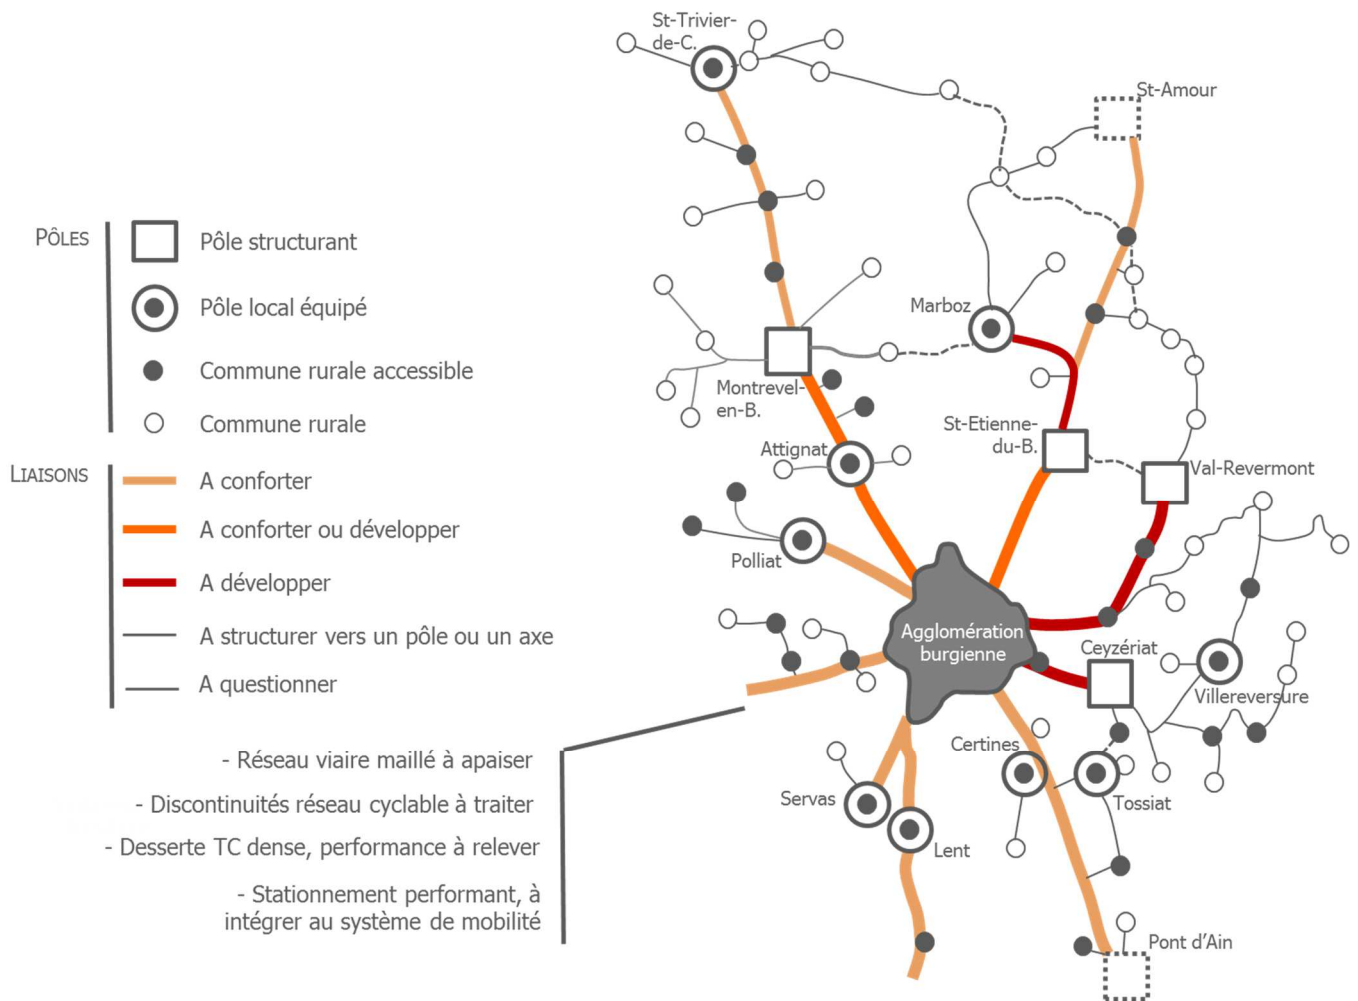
PÔLES
Pôle structurant
Pôle local équipé
Commune rurale accessible
Commune rurale

LIAISONS
A conforter
A conforter ou développer
A développer
A structurer vers un pôle ou un axe
A questionner

- Réseau viaire maillé à apaiser
- Discontinuités réseau cyclable à traiter
- Desserte TC dense, performance à relever
- Stationnement performant, à intégrer au système de mobilité

St-Trivier-de-C.
St-Amour
Marboz
Montrevel-en-B.
Attignat
St-Etienne-du-B.
Val-Revermont
Polliat
Agglomération burgienne
Ceyzériat
Villereversure
Certines
Tossiat
Servas
Lent
Pont d'Ain